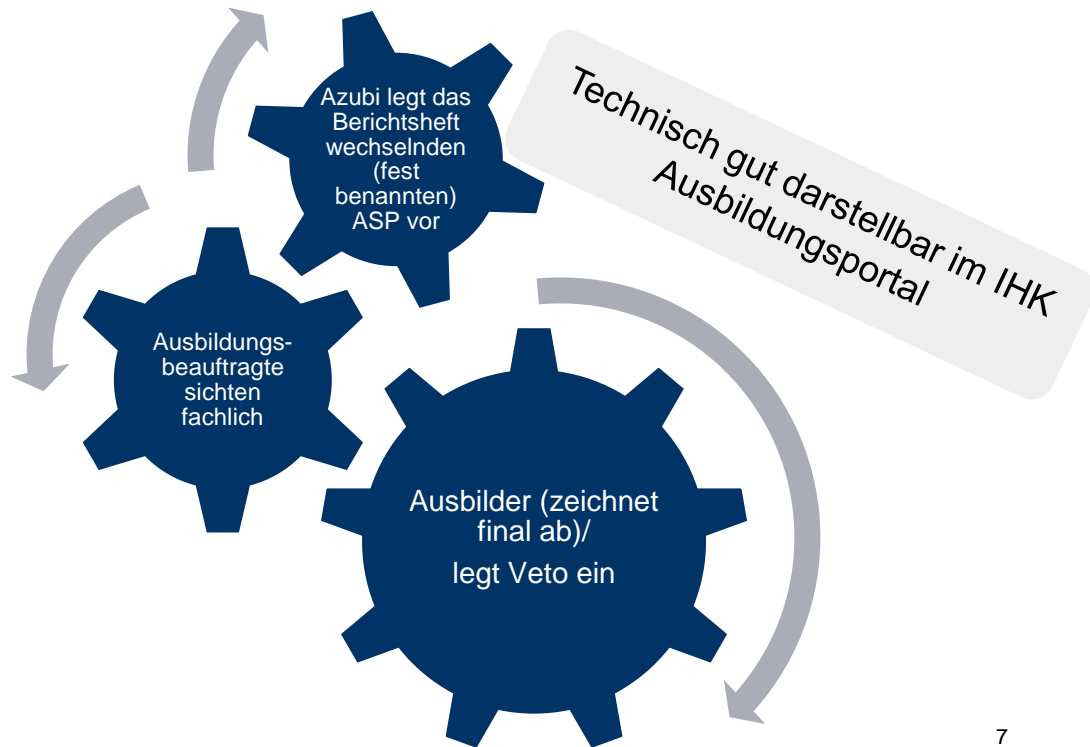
Azubi legt das Berichtsheft wechselnden (fest benannten) ASP vor

Technisch gut darstellbar im IHK Ausbildungsportal

Ausbildungsbeauftragte sichten fachlich

Ausbilder (zeichnet final ab)/
legt Veto ein

7